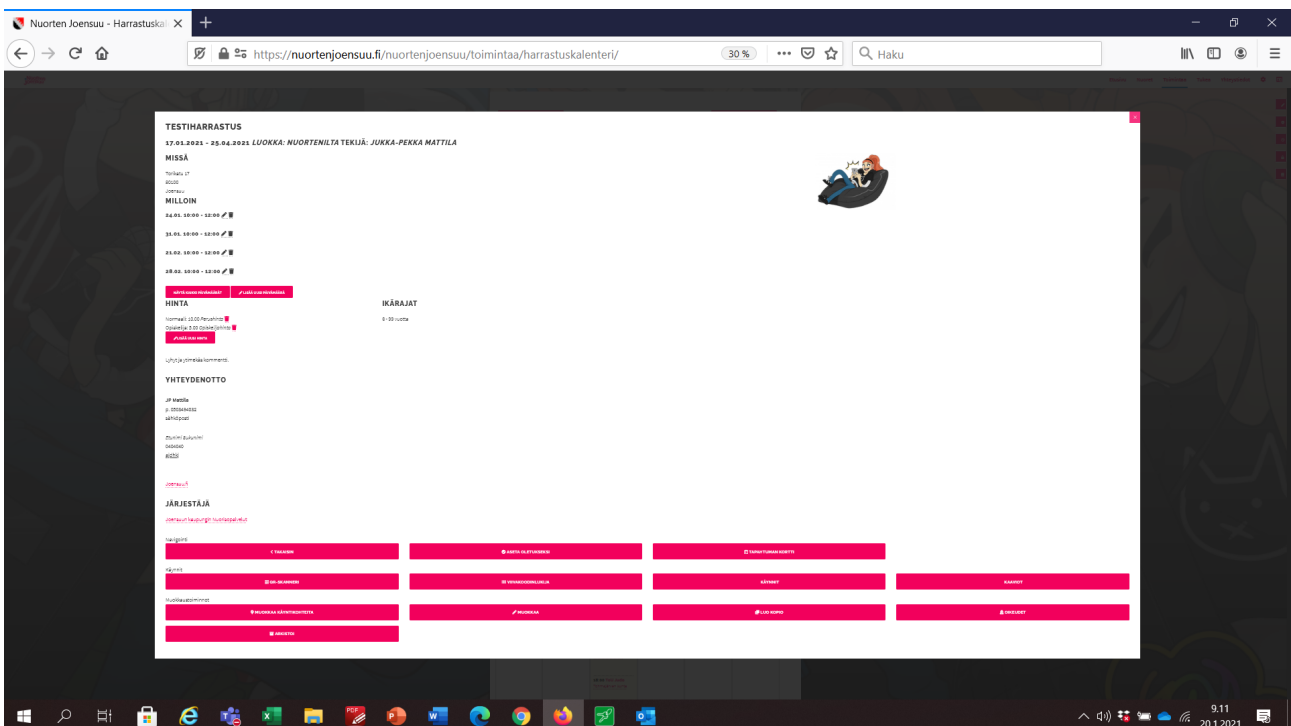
Nuorten Joensuu - Harrastuska

https://nuortenjoensuu.fi/nuortenjoensuu/toimintaa/harrastuskalenteri/

30 %

Haku

TESTIHARRASTUS

17.01.2021 - 25.04.2021 LUOKKA: NUORTENILTA TEKIJÄ: JUKKA-PEKKA MATTILA

MISSÄ

Torikatu 17
80100
Joensuu

MILLOIN

24.01. 10:00 - 12:00

31.01. 10:00 - 12:00

21.02. 10:00 - 12:00

28.02. 10:00 - 12:00

NÄYTÄ KAIKKI PÄIVÄMÄÄRÄT

LISÄÄ UUSI PÄIVÄMÄÄRÄ

HINTA

Normaali: 10.00 Perushinta
Opiskelija: 3.00 Opiskelijahinta

LISÄÄ UUSI HINTA

IKÄRAJAT

8 - 99 vuotta

Lyhyt ja ytimekäs kommentti.

YHTEYDENOTTO

JP Mattila
p. 0503494632
sähköposti

Joku toinen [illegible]
0454340
BIZZB

Joensuu.fi

JÄRJESTÄJÄ

Joensuun kaupungin nuorisopalvelut

Navigointi

< TAKAISIN

ASETA OLETUKSEKSI

TAPAHTUMAN KORTTI

Käyttö

QR-SKANNERI

VIIVAKOODINLUKIJA

KÄYNNIT

KAAVIOT

Muokkaustoiminnot

MUOKKAA KÄYNTIKOHTEITA

MUOKKAA

LUO KOPIO

OIKEUDET

ARKISTOI

9.11
20.1.2021